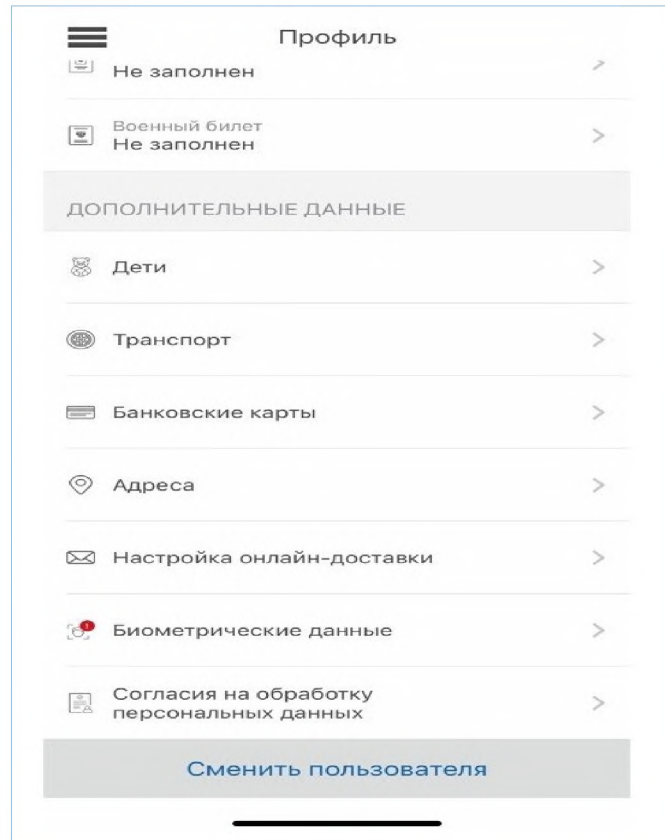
Профиль

Не заполнен

Военный билет
Не заполнен

ДОПОЛНИТЕЛЬНЫЕ ДАННЫЕ

Дети

Транспорт

Банковские карты

Адреса

Настройка онлайн-доставки

1
Биометрические данные

Согласия на обработку персональных данных

Сменить пользователя